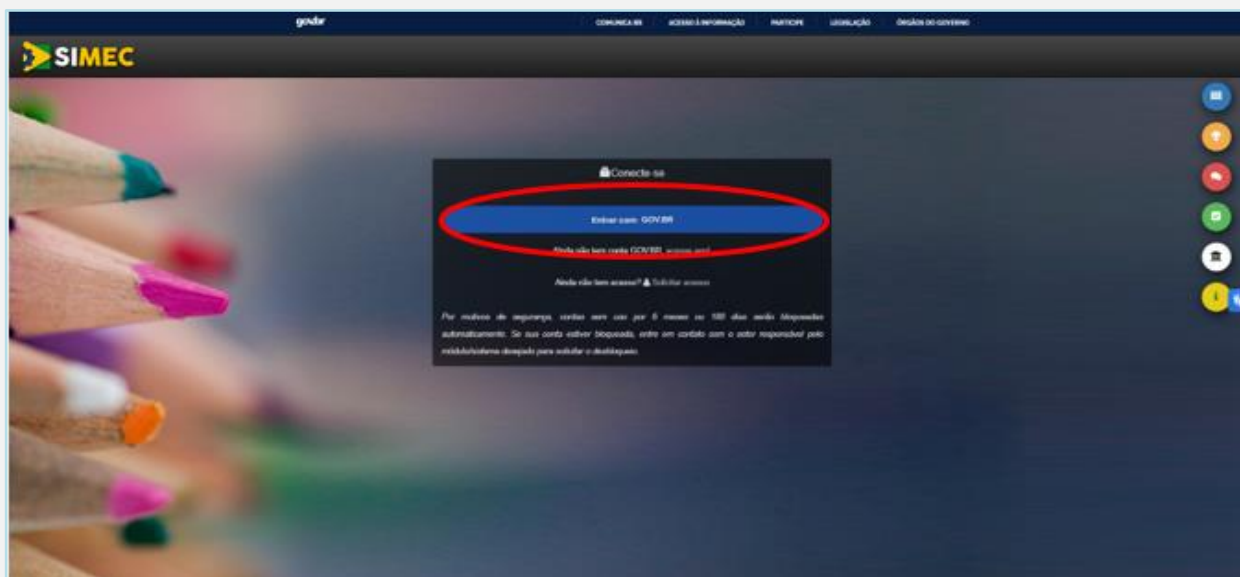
gov.br

COMUNICA BR ACESSO À INFORMAÇÃO PARTICIPE LEGISLAÇÃO ÓRGÃOS DO GOVERNO

SIMEC

Conecte-se

Entrar com GOV.BR

Ainda não tem conta GOV.BR, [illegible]

Ainda não tem acesso? Solicitar acesso

Por motivos de segurança, contas sem uso por 6 meses ou 180 dias serão bloqueadas automaticamente. Se sua conta estiver bloqueada, entre em contato com o setor responsável pelo módulo/sistema desejado para solicitar o desbloqueio.